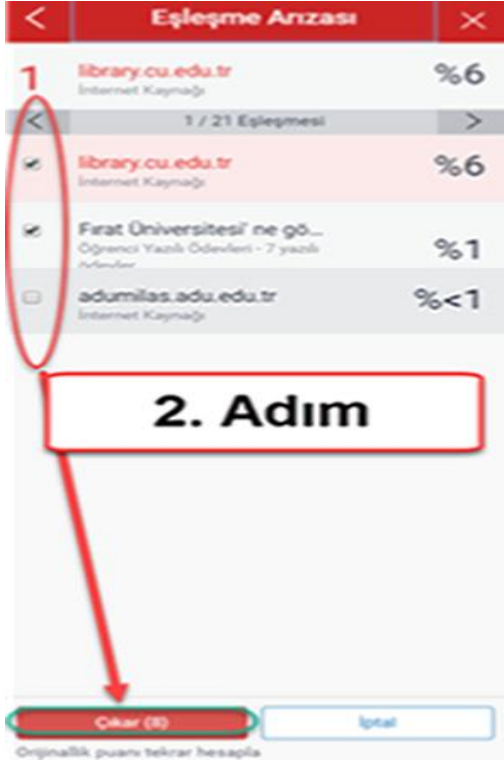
Eşleşme Arızası

1

library.cu.edu.tr
İnternet Kaynağı
%6

1 / 21 Eşleşmesi

library.cu.edu.tr
İnternet Kaynağı
%6

Fırat Üniversitesi' ne gö...
Öğrenci Yazılı Ödevleri - 7 yazılı ödevler
%1

adumilas.adu.edu.tr
İnternet Kaynağı
%<1

2. Adım

Çıkar (II)
İptal

Orijinallik puanı tekrar hesapla